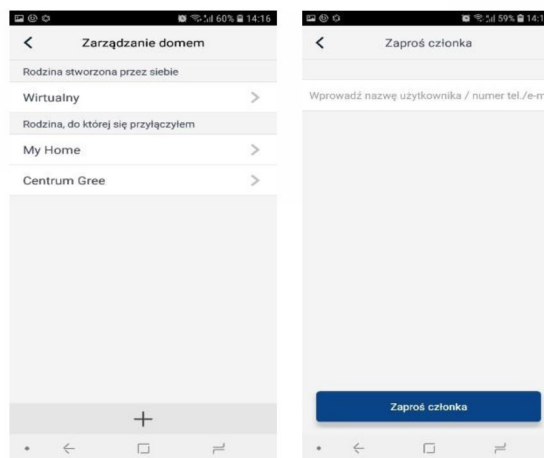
60% 14:16

Zarządzanie domem

Rodzina stworzona przez siebie

Wirtualny

Rodzina, do której się przyłączyłem

My Home

Centrum Gree

+

59% 14:1

Zaproś członka

Wprowadź nazwę użytkownika / numer tel./e-m

Zaproś członka